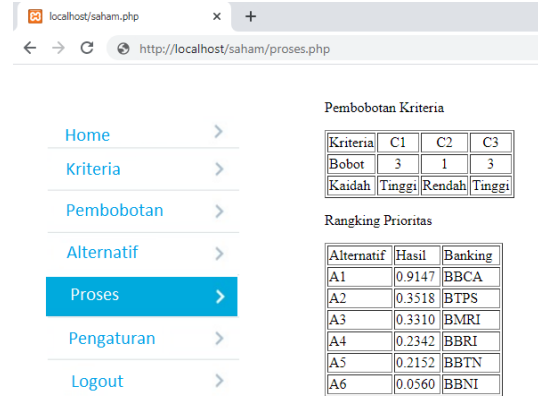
localhost/saham.php ×  +

← → C  http://localhost/saham/proses.php

Home >
Kriteria >
Pembobotan >
Alternatif >
Proses >
Pengaturan >
Logout >

Pembobotan Kriteria

| Kriteria | C1 | C2 | C3 |
|---|---|---|---|
| Bobot | 3 | 1 | 3 |
| Kaidah | Tinggi | Rendah | Tinggi |

Rangking Prioritas

| Alternatif | Hasil | Banking |
|---|---|---|
| A1 | 0.9147 | BBCA |
| A2 | 0.3518 | BTPS |
| A3 | 0.3310 | BMRI |
| A4 | 0.2342 | BBRI |
| A5 | 0.2152 | BBTN |
| A6 | 0.0560 | BBNI |